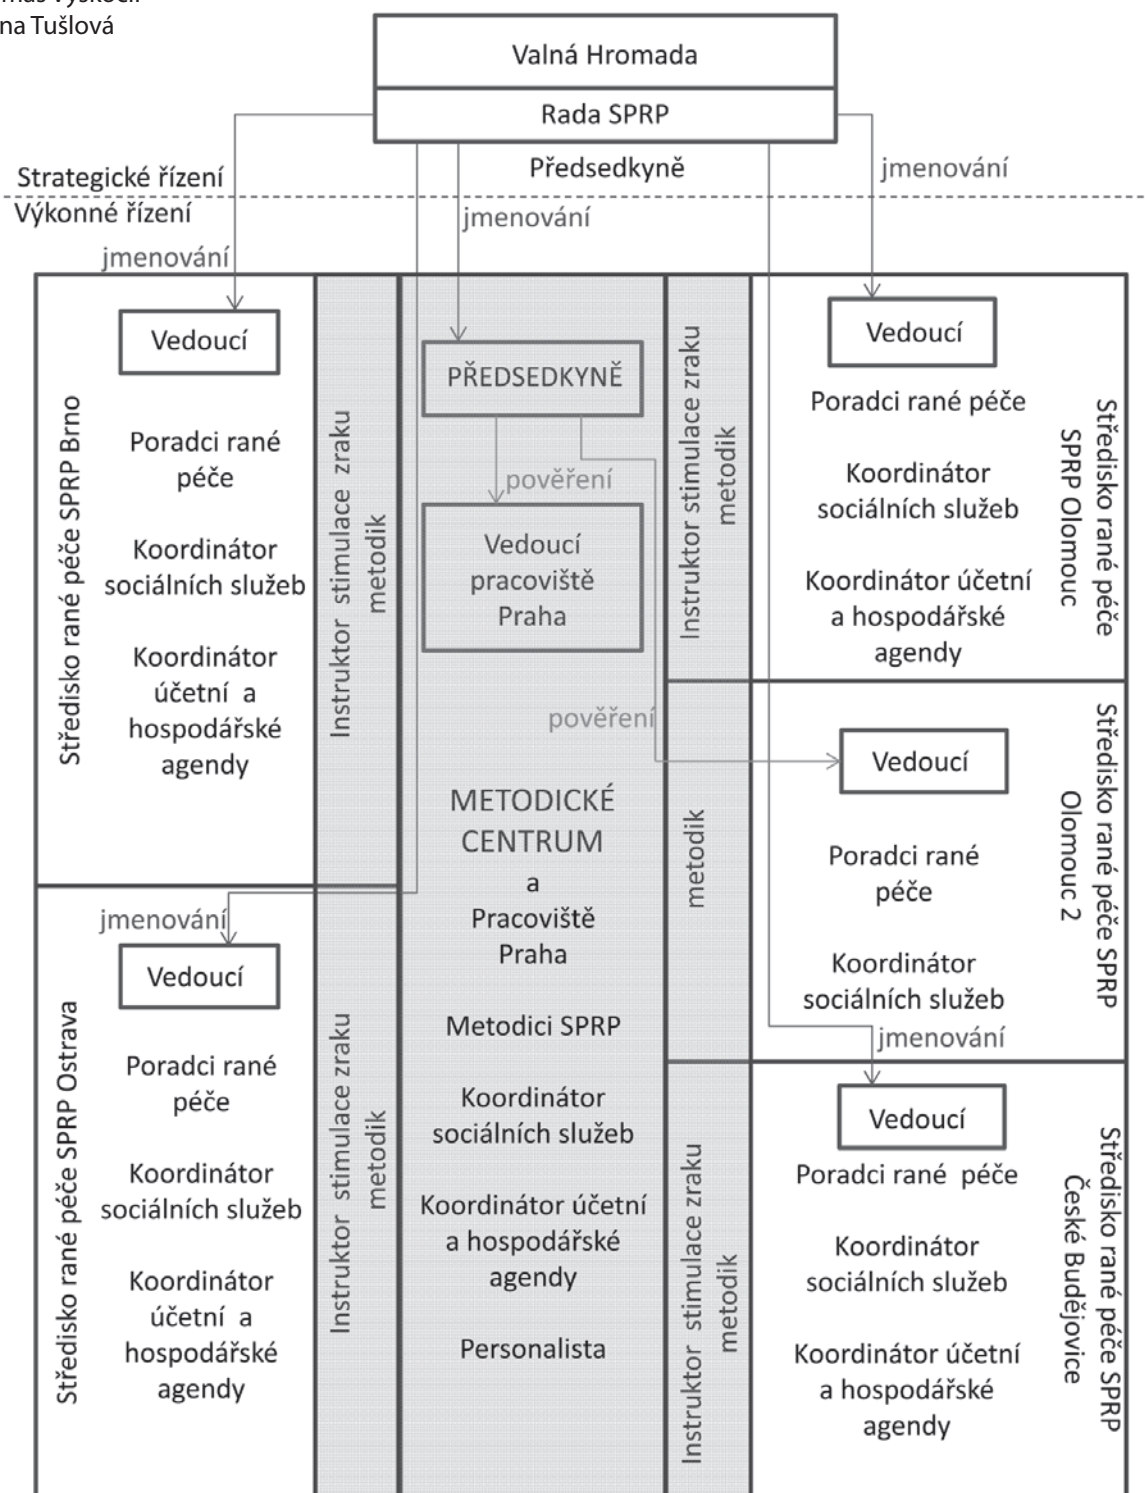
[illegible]mas Výskočil
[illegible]na Tušlová

Valná Hromada

Rada SPRP

Předsedkyně

Strategické řízení

Výkonné řízení

jmenování

jmenování

jmenování

Středisko rané péče SPRP Brno

Vedoucí

Poradci rané péče

Koordinátor sociálních služeb

Koordinátor účetní a hospodářské agendy

Instruktor stimulace zraku metodik

PŘEDSEDKYNĚ

pověření

Vedoucí pracoviště Praha

pověření

METODICKÉ CENTRUM a Pracoviště Praha

Metodici SPRP

Koordinátor sociálních služeb

Koordinátor účetní a hospodářské agendy

Personalista

Instruktor stimulace zraku metodik

Vedoucí

Poradci rané péče

Koordinátor sociálních služeb

Koordinátor účetní a hospodářské agendy

Středisko rané péče SPRP Olomouc

metodik

Vedoucí

Poradci rané péče

Koordinátor sociálních služeb

Středisko rané péče SPRP Olomouc 2

jmenování

Vedoucí

Poradci rané péče

Koordinátor sociálních služeb

Koordinátor účetní a hospodářské agendy

Středisko rané péče SPRP České Budějovice

Instruktor stimulace zraku metodik

jmenování

Středisko rané péče SPRP Ostrava

Vedoucí

Poradci rané péče

Koordinátor sociálních služeb

Koordinátor účetní a hospodářské agendy

Instruktor stimulace zraku metodik